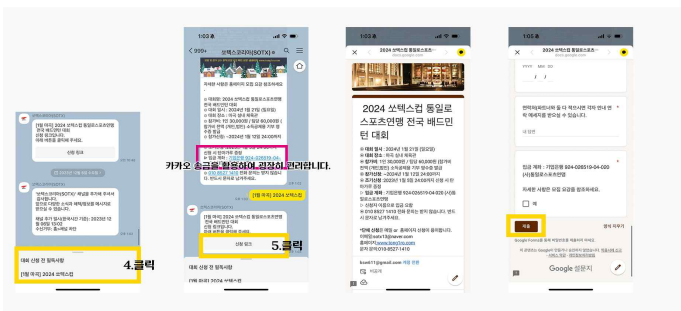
[1월 마감] 2024 쏘텍스컵 통일로스포츠연맹 전국 배드민턴 대회

4.클릭

[1월 마감] 2024 쏘텍스컵

1:03

< 900+ 쏘텍스코리아(SOTX) ≡

카카오 송금을 활용하여 결제하시면 편리합니다.

[1월 마감] 2024 쏘텍스컵

신청 링크

5.클릭

1:03

2024 쏘텍스컵 통일로스포츠연맹 전국 배드민턴 대회

2024 쏘텍스컵 통일로스포츠연맹 전국 배드민턴 대회

1:03

입금 계좌 : 기업은행 924-026519-04-020 (사)통일로스포츠연맹

제출

Google 설문지